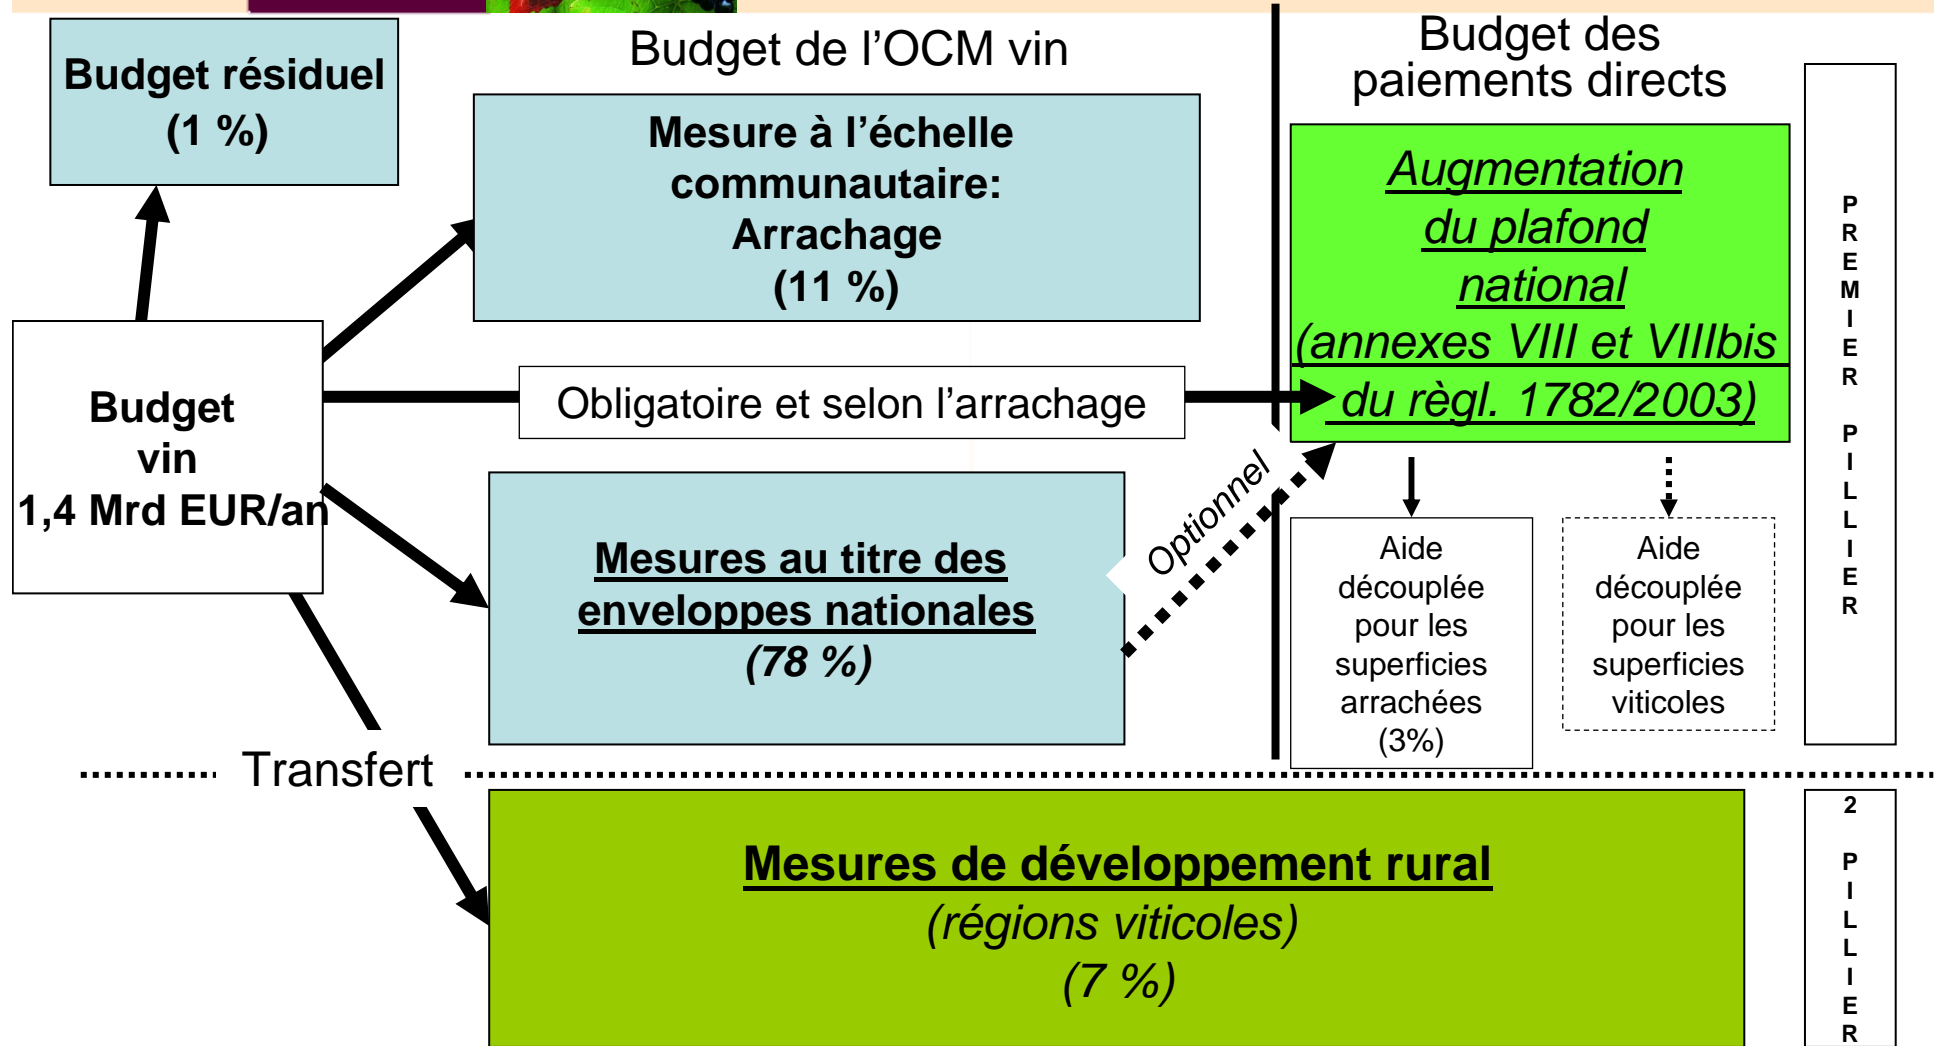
Budget résiduel (1 %)

Budget de l'OCM vin

Mesure à l'échelle communautaire: Arrachage (11 %)

Budget des paiements directs

Augmentation du plafond national (annexes VIII et VIIIbis du règl. 1782/2003)

PREMIER PILLIER

Budget vin 1,4 Mrd EUR/an

Obligatoire et selon l'arrachage

Optionnel

Mesures au titre des enveloppes nationales (78 %)

Aide découplée pour les superficies arrachées (3%)

Aide découplée pour les superficies viticoles

Transfert

Mesures de développement rural (régions viticoles) (7 %)

2 PILLIER